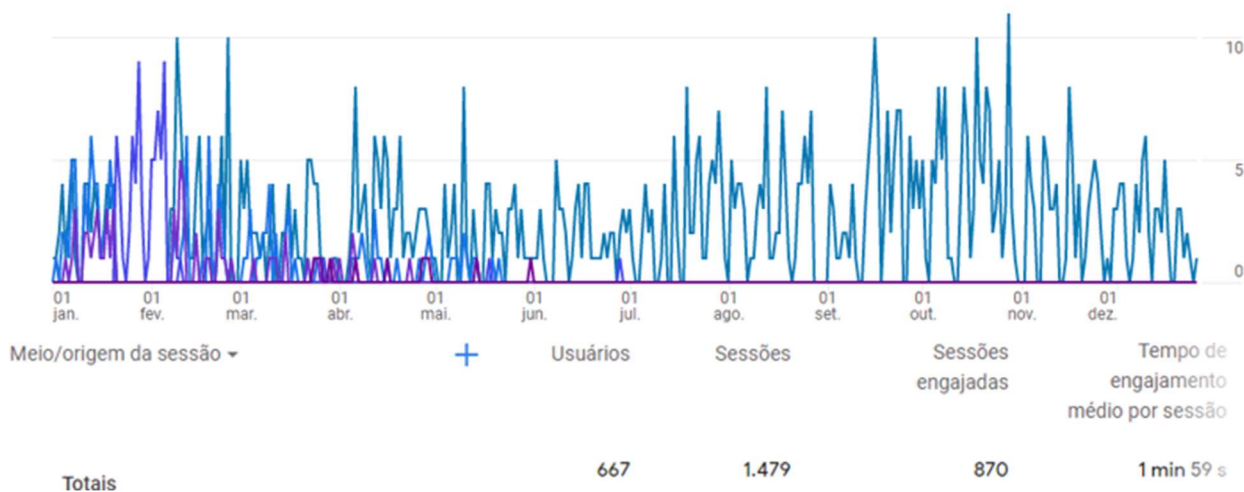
10
5
0
01 jan.
01 fev.
01 mar.
01 abr.
01 mai.
01 jun.
01 jul.
01 ago.
01 set.
01 out.
01 nov.
01 dez.

| Meio/origem da sessão ▾ | + | Usuários | Sessões | Sessões engajadas | Tempo de engajamento médio por sessão |
|---|---|---|---|---|---|
| Totais | | 667 | 1.479 | 870 | 1 min 59 s |